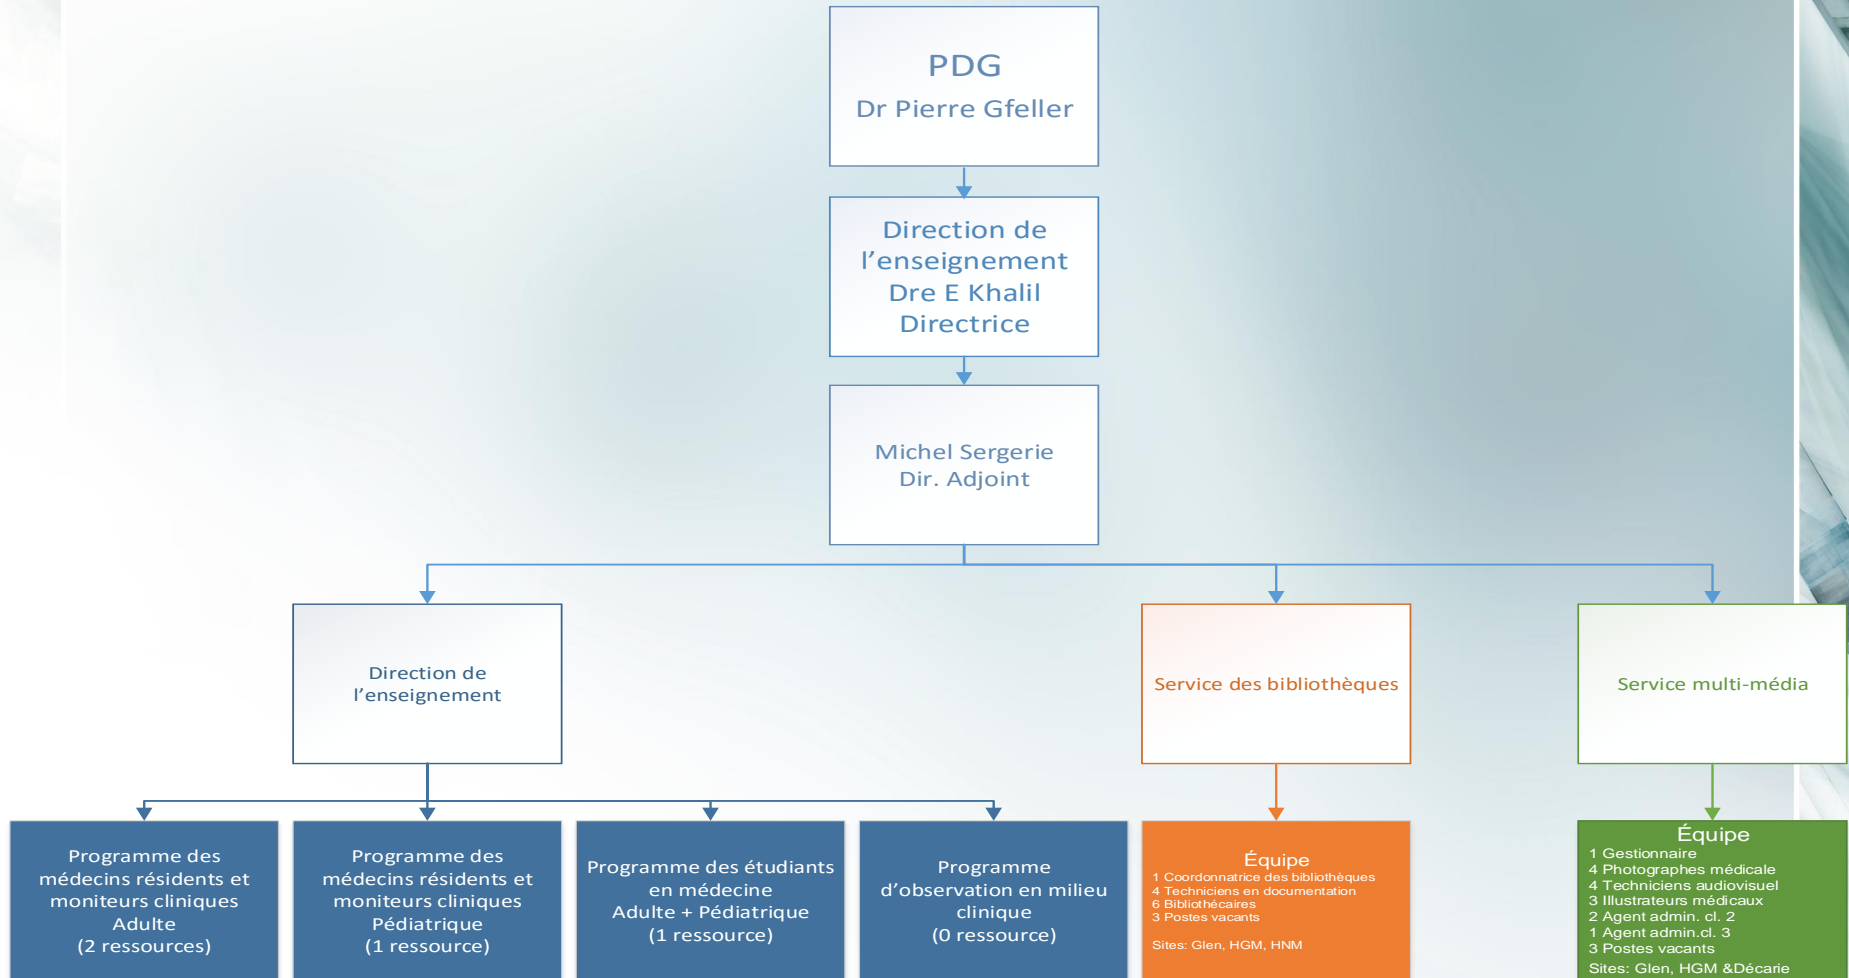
PDG
Dr Pierre Gfeller

Direction de l’enseignement
Dre E Khalil
Directrice

Michel Sergerie
Dir. Adjoint

Direction de l’enseignement

Service des bibliothèques

Service multi-média

Programme des médecins résidents et moniteurs cliniques
Adulte
(2 ressources)

Programme des médecins résidents et moniteurs cliniques
Pédiatrique
(1 ressource)

Programme des étudiants en médecine
Adulte + Pédiatrique
(1 ressource)

Programme d’observation en milieu clinique
(0 ressource)

Équipe
1 Coordonnatrice des bibliothèques
4 Techniciens en documentation
6 Bibliothécaires
3 Postes vacants

Sites: Glen, HGM, HNM

Équipe
1 Gestionnaire
4 Photographes médicale
4 Techniciens audiovisuel
3 Illustrateurs médicaux
2 Agent admin. cl. 2
1 Agent admin.cl. 3
3 Postes vacants
Sites: Glen, HGM &Décarie